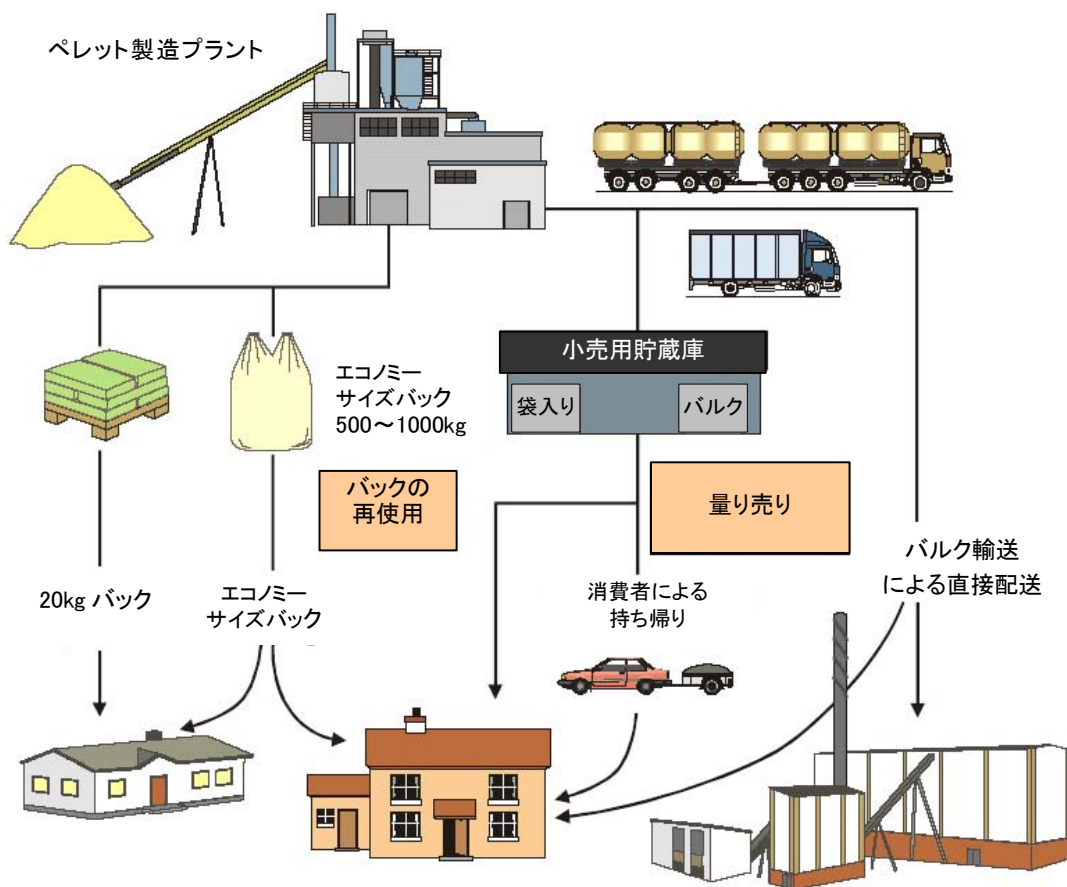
ペレット製造プラント

エコノミー
サイズバック
500～1000kg

小売用貯蔵庫

袋入り

バルク

バックの
再使用

量り売り

バルク輸送
による直接配送

20kg バック

エコノミー
サイズバック

消費者による
持ち帰り